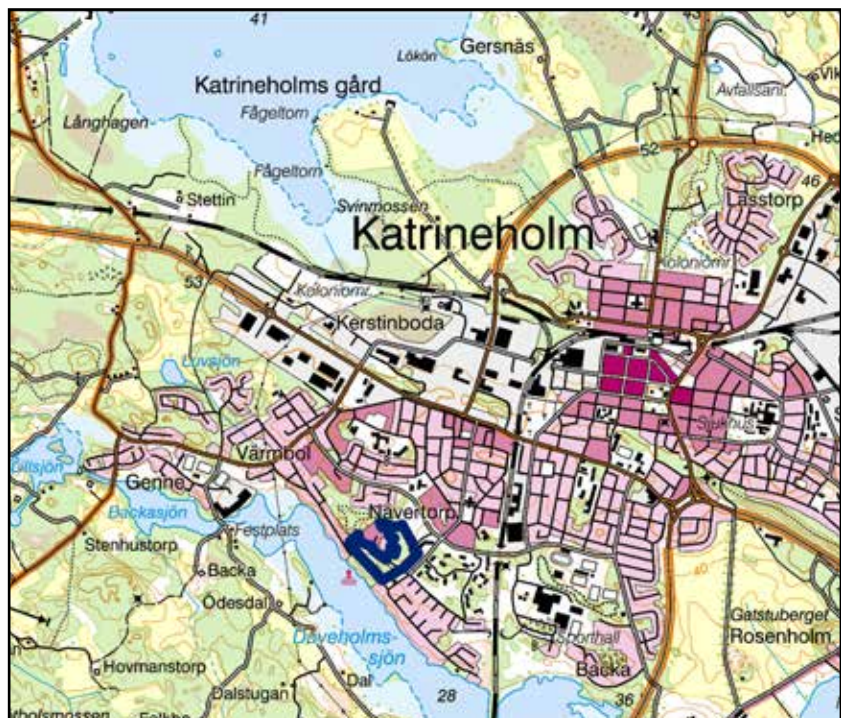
41
Lökön
Gersnäs
Vik
Katrineholms gård
Avfallsanl.
Fågeltorn
Långhagen
Hed
52
Fågeltorn
46
Stettin
Svinmossen
Lasstorp
Katrineholm
Koloniomr.
53
Koloniomr.
Kerstinboda
Luvsjön
Sjukhus
Värmbol
Gillsjön
Genne
Backasjön
Näverторp
Festplats
Stenhustorp
Backa
Ödesdal
40
Gatstuberget
Rosenholm
Duveholmssjön
Sporthall
Hovmanstorp
Dal
Backa
Dalstugan
28
36
tholsmossen
Folkbo